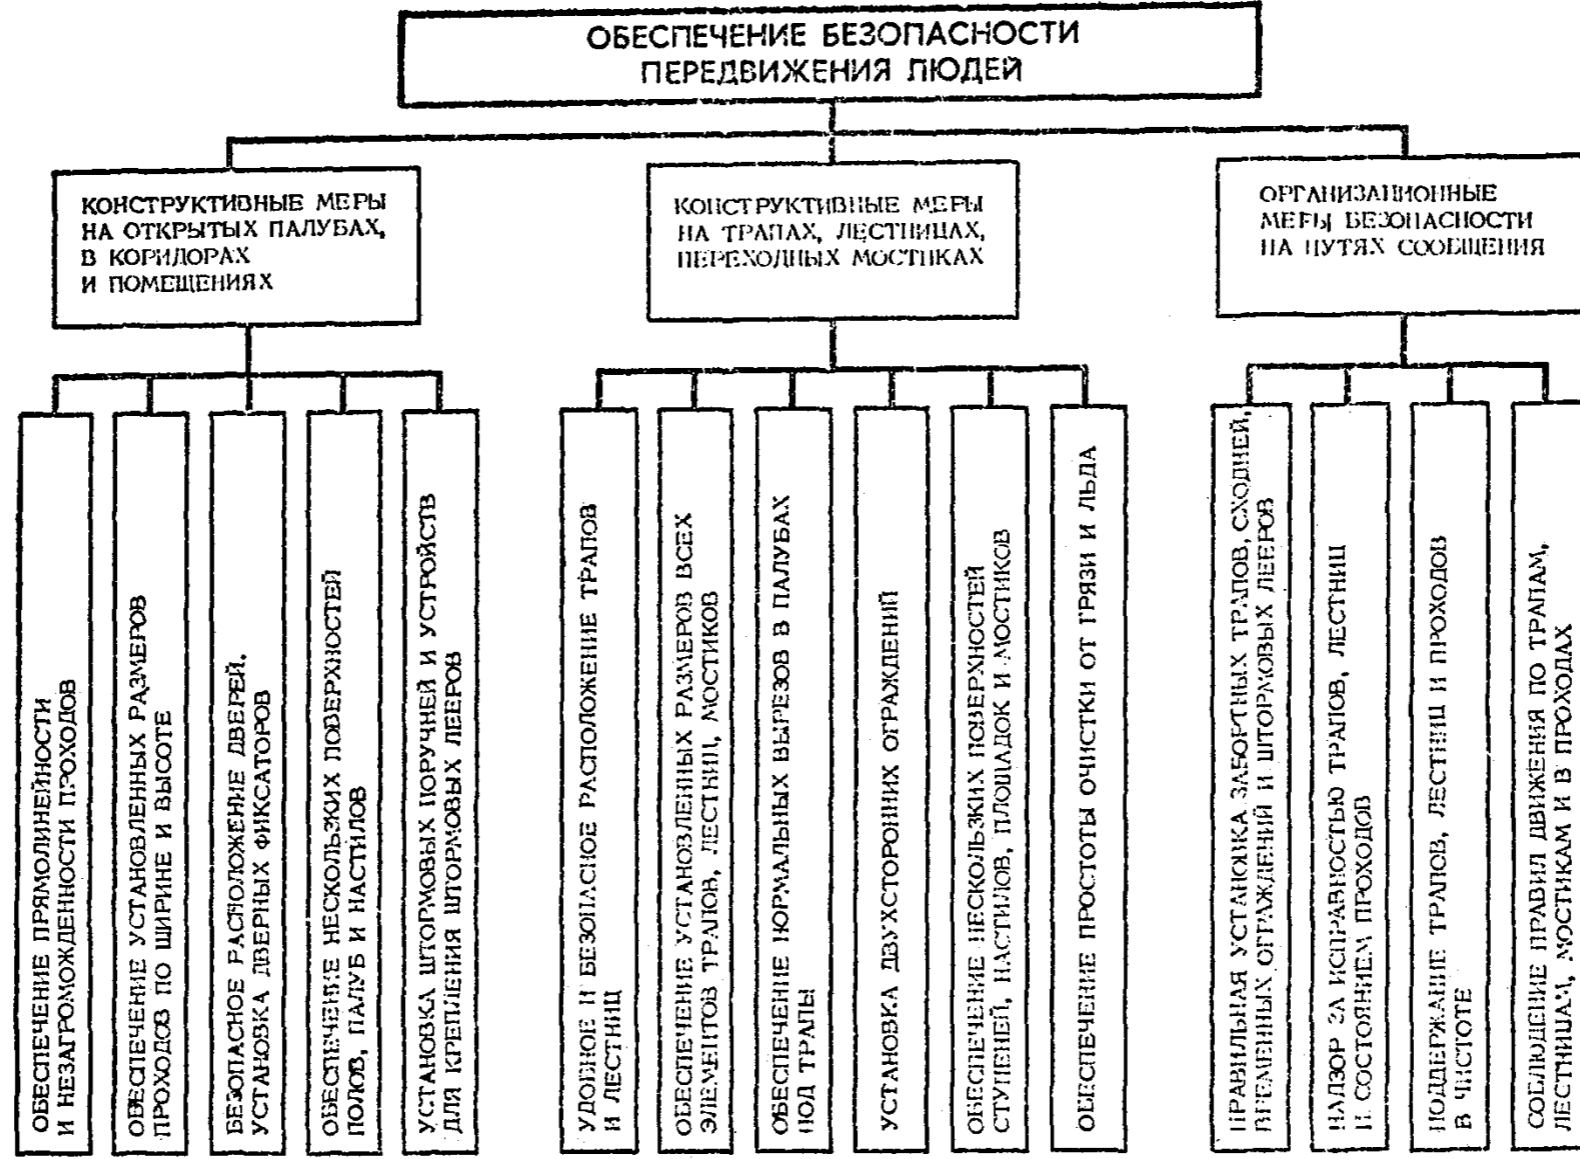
ОБЕСПЕЧЕНИЕ БЕЗОПАСНОСТИ ПЕРЕДВИЖЕНИЯ ЛЮДЕЙ

КОНСТРУКТИВНЫЕ МЕРЫ НА ОТКРЫТЫХ ПАЛУБАХ, В КОРИДОРАХ И ПОМЕЩЕНИЯХ

КОНСТРУКТИВНЫЕ МЕРЫ НА ТРАПАХ, ЛЕСТНИЦАХ, ПЕРЕХОДНЫХ МОСТИКАХ

ОРГАНИЗАЦИОННЫЕ МЕРЫ БЕЗОПАСНОСТИ НА ПУТЯХ СООБЩЕНИЯ

ОБЕСПЕЧЕНИЕ ПРЯМОЛИНЕЙНОСТИ И НЕЗАГРОМОЖДЕННОСТИ ПРОХОДОВ

ОБЕСПЕЧЕНИЕ УСТАНОВЛЕННЫХ РАЗМЕРОВ ПРОХОДОВ ПО ШИРИНЕ И ВЫСОТЕ

БЕЗОПАСНОЕ РАСПОЛОЖЕНИЕ ДВЕРЕЙ. УСТАНОВКА ДВЕРНЫХ ФИКСАТОРОВ

ОБЕСПЕЧЕНИЕ НЕСКОЛЬЗКИХ ПОВЕРХНОСТЕЙ ПОЛОВ, ПАЛУБ И НАСТИЛОВ

УСТАНОВКА ШТОРМОВЫХ ПОРУЧНЕЙ И УСТРОЙСТВ ДЛЯ КРЕПЛЕНИЯ ШТОРМОВЫХ ЛЕЕРОВ

УДОБНОЕ И БЕЗОПАСНОЕ РАСПОЛОЖЕНИЕ ТРАПОВ И ЛЕСТНИЦ

ОБЕСПЕЧЕНИЕ УСТАНОВЛЕННЫХ РАЗМЕРОВ ВСЕХ ЭЛЕМЕНТОВ ТРАПОВ, ЛЕСТНИЦ, МОСТИКОВ

ОБЕСПЕЧЕНИЕ НОРМАЛЬНЫХ ВЫРЕЗОВ В ПАЛУБАХ ПОД ТРАПЫ

УСТАНОВКА ДВУХСТОРОННИХ ОГРАЖДЕНИЙ

ОБЕСПЕЧЕНИЕ НЕСКОЛЬЗКИХ ПОВЕРХНОСТЕЙ СТУПЕНЕЙ, НАСТИЛОВ, ПЛОЩАДОК И МОСТИКОВ

ОБЕСПЕЧЕНИЕ ПРОСТОТЫ ОЧИСТКИ ОТ ГРЯЗИ И ЛЬДА

ПРАВИЛЬНАЯ УСТАНОВКА ЗАБОРТНЫХ ТРАПОВ, СХОДНЕЙ, ВРЕМЕННЫХ ОГРАЖДЕНИЙ И ШТОРМОВЫХ ЛЕЕРОВ

НАДЗОР ЗА ИСПРАВНОСТЬЮ ТРАПОВ, ЛЕСТНИЦ И СОСТОЯНИЕМ ПРОХОДОВ

ПОДДЕРЖАНИЕ ТРАПОВ, ЛЕСТНИЦ И ПРОХОДОВ В ЧИСТОТЕ

СОБЛЮДЕНИЕ ПРАВИЛ ДВИЖЕНИЯ ПО ТРАПАМ, ЛЕСТНИЦАМ, МОСТИКАМ И В ПРОХОДАХ